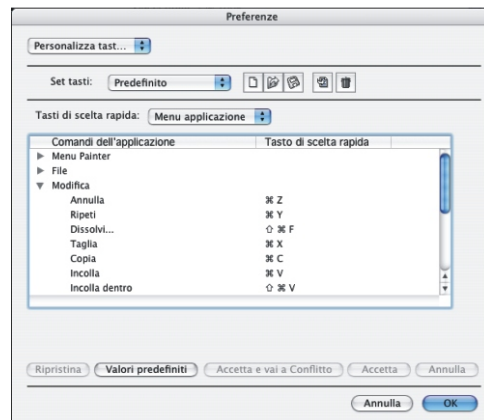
Preferenze

Personalizza tast...

Set tasti: Predefinito

Tasti di scelta rapida: Menu applicazione

| Comandi dell'applicazione | Tasto di scelta rapida |
|---|---|
| ▶ Menu Painter | |
| ▶ File | |
| ▼ Modifica | |
| Annulla | ⌘ Z |
| Ripeti | ⌘ Y |
| Dissolvi... | ⇧ ⌘ F |
| Taglia | ⌘ X |
| Copia | ⌘ C |
| Incolla | ⌘ V |
| Incolla dentro | ⇧ ⌘ V |

Ripristina  Valori predefiniti  Accetta e vai a Conflitto  Accetta  Annulla

Annulla  OK